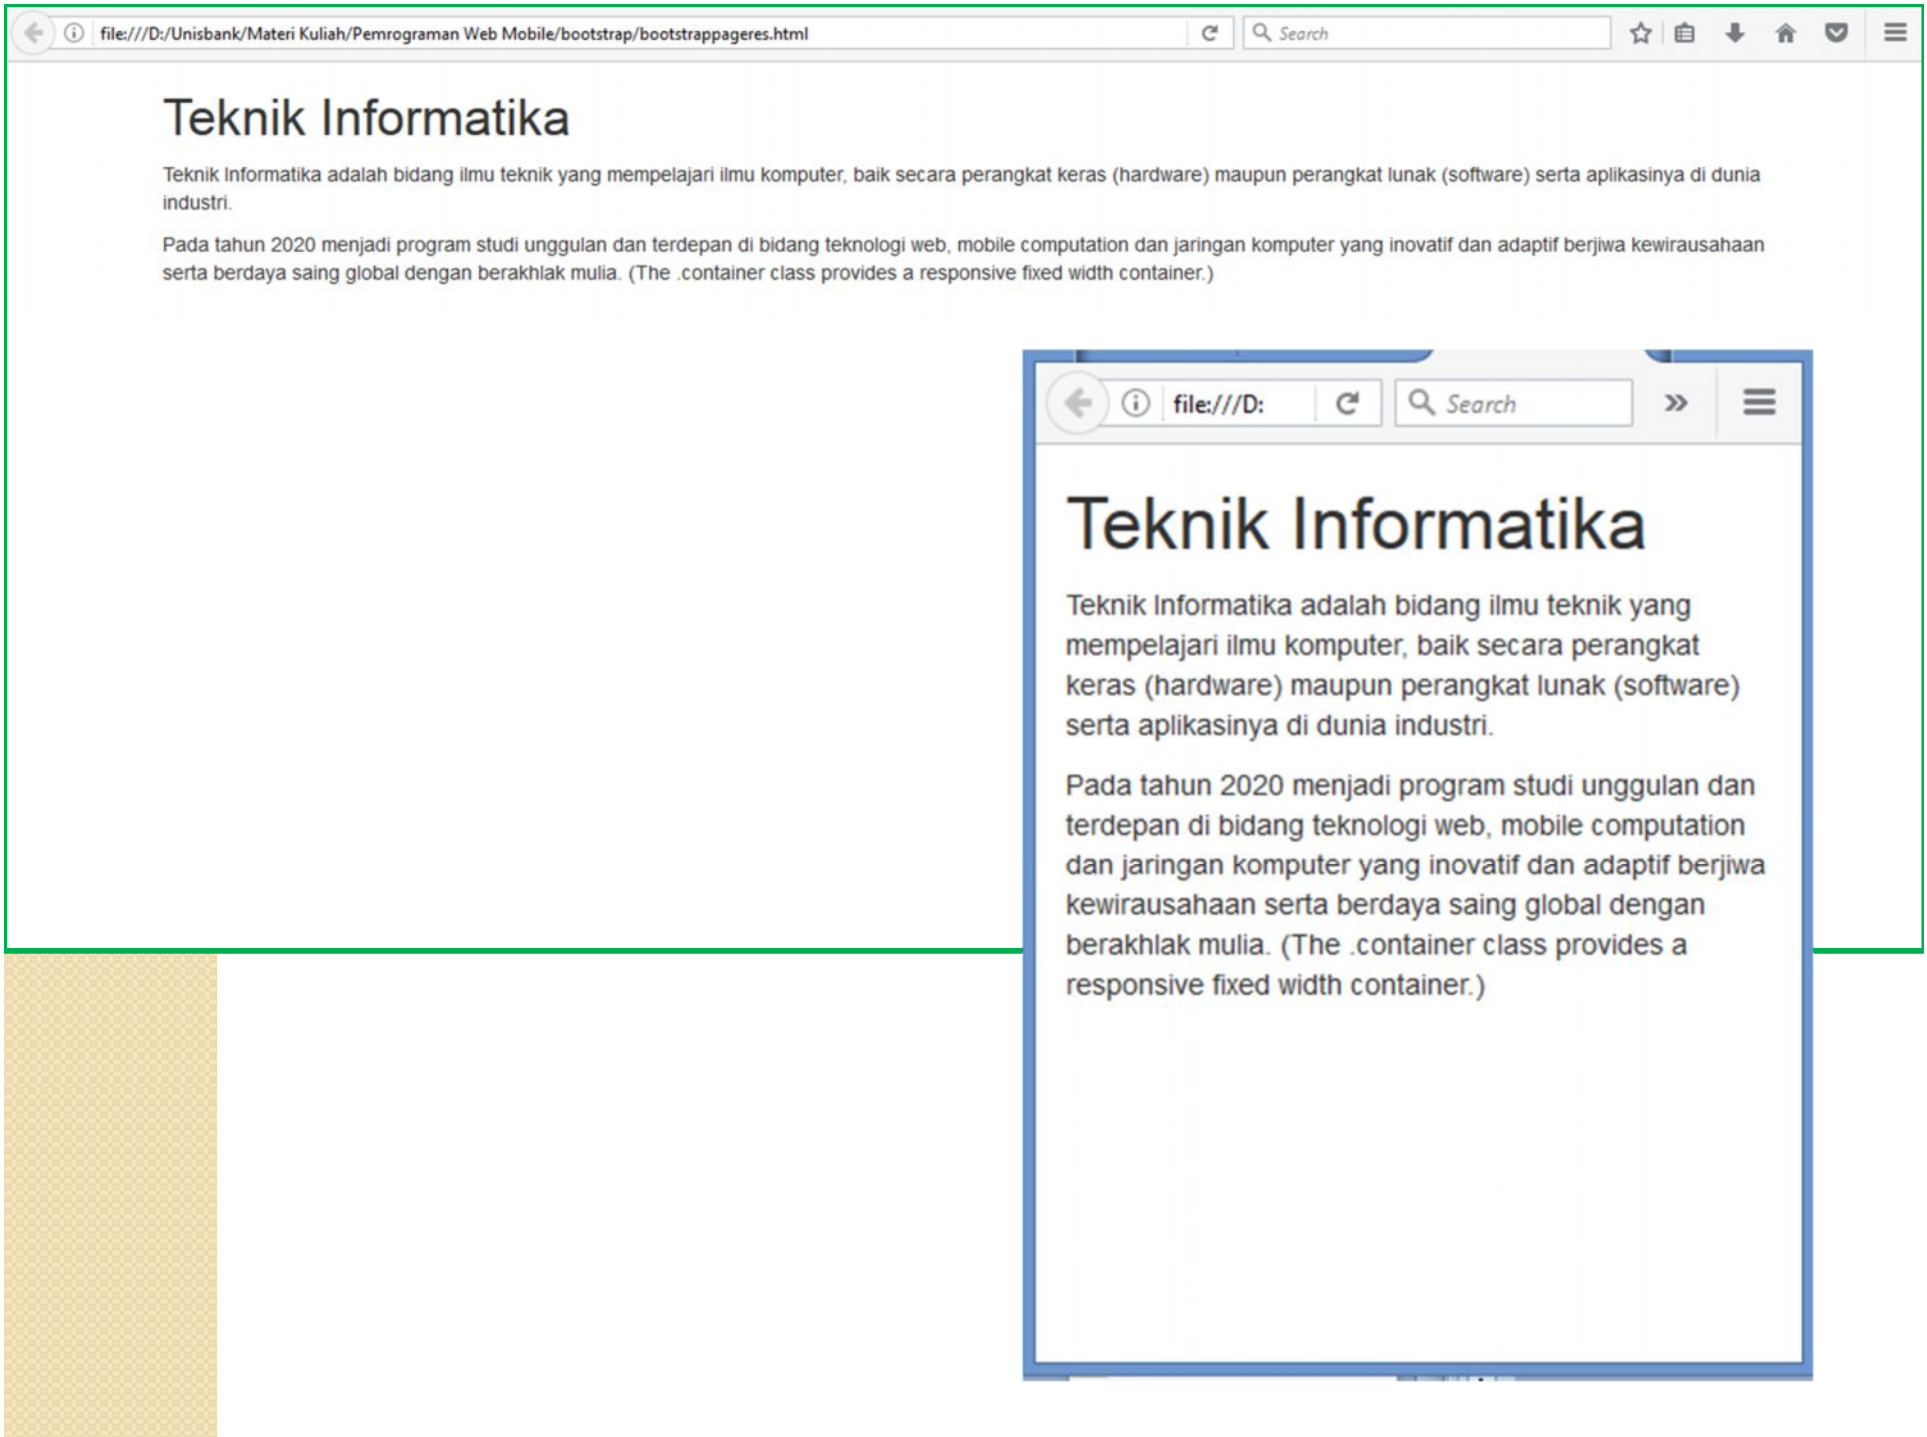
file:///D:/Unisbank/Materi Kuliah/Pemrograman Web Mobile/bootstrap/bootstrappageres.html

Search

Teknik Informatika

Teknik Informatika adalah bidang ilmu teknik yang mempelajari ilmu komputer, baik secara perangkat keras (hardware) maupun perangkat lunak (software) serta aplikasinya di dunia industri.

Pada tahun 2020 menjadi program studi unggulan dan terdepan di bidang teknologi web, mobile computation dan jaringan komputer yang inovatif dan adaptif berjiwa kewirausahaan serta berdaya saing global dengan berakhlak mulia. (The .container class provides a responsive fixed width container.)

file:///D:

Search

Teknik Informatika

Teknik Informatika adalah bidang ilmu teknik yang mempelajari ilmu komputer, baik secara perangkat keras (hardware) maupun perangkat lunak (software) serta aplikasinya di dunia industri.

Pada tahun 2020 menjadi program studi unggulan dan terdepan di bidang teknologi web, mobile computation dan jaringan komputer yang inovatif dan adaptif berjiwa kewirausahaan serta berdaya saing global dengan berakhlak mulia. (The .container class provides a responsive fixed width container.)